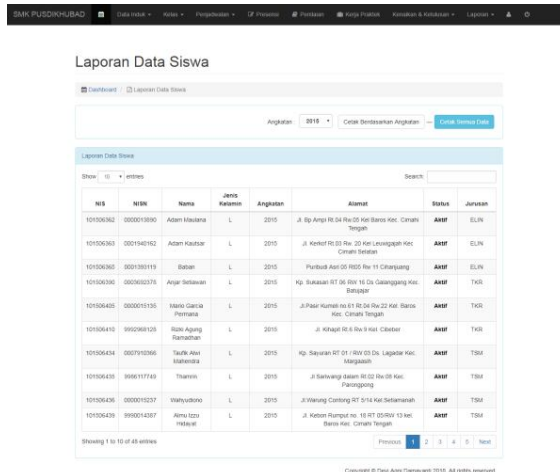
SMK PUSDIKHUBAD Data Induk Kelas Pengelolaan Presensi Penilaian Kerja Praktik Kenaikan & Kelulusan Laporan

Laporan Data Siswa

Dashboard / Laporan Data Siswa

Angkatan 2015 Cetak Berdasarkan Angkatan — Cetak Semua Data

Laporan Data Siswa

Show 10 entries

Search:

| NIS | NISN | Nama | Jenis Kelamin | Angkatan | Alamat | Status | Jurusan |
|---|---|---|---|---|---|---|---|
| 101506362 | 0000013890 | Adam Maulana | L | 2015 | Jl. Bp.Ampi Rt.04 Rw.05 Kel Baros Kec. Cimahi Tengah | Aktif | ELIN |
| 101506363 | 0001540162 | Adam Kautsar | L | 2015 | Jl. Kerkof Rt.03 Rw. 20 Kel Leuwigajah Kec Cimahi Selatan | Aktif | ELIN |
| 101506365 | 0001380119 | Baban | L | 2015 | Puribudi Asri 05 R605 Rw 11 Cihanjuang | Aktif | ELIN |
| 101506366 | 0003692375 | Anjar Setiawan | L | 2015 | Kp. Sukasari RT 06 RW 16 Ds Galanggang Kec. Batujajar | Aktif | TKR |
| 101506405 | 0000015135 | Mario Garcia Permana | L | 2015 | Jl.Pasir Kumeli no 61 Rt.04 Rw.22 Kel. Baros Kec. Cimahi Tengah | Aktif | TKR |
| 101506410 | 9992968128 | Rizki Agung Ramadhan | L | 2015 | Jl. Kihapit Rt 6 Rw 9 Kel. Cibeber | Aktif | TKR |
| 101506434 | 0007910366 | Taufik Alwi Maltendra | L | 2015 | Kp. Sayuran RT 01 / RW 03 Ds. Lagadar Kec. Margaasih | Aktif | TSM |
| 101506435 | 9986117749 | Thamrin | L | 2015 | Jl Sariwangi dalam Rt.02 Rw.08 Kec. Parongpong | Aktif | TSM |
| 101506436 | 0000015237 | Wahyudiono | L | 2015 | Jl.Warung Contong RT 5/14 Kel.Setiamanah | Aktif | TSM |
| 101506439 | 9990014387 | Almu Izzu Hidayat | L | 2015 | Jl. Kebon Rumput no. 16 RT 05/RW 13 kel. Baros Kec. Cimahi Tengah | Aktif | TSM |

Showing 1 to 10 of 49 entries

Previous 1 2 3 4 5 Next

Copyright © Desi Ayni Damayanti 2016. All rights reserved.